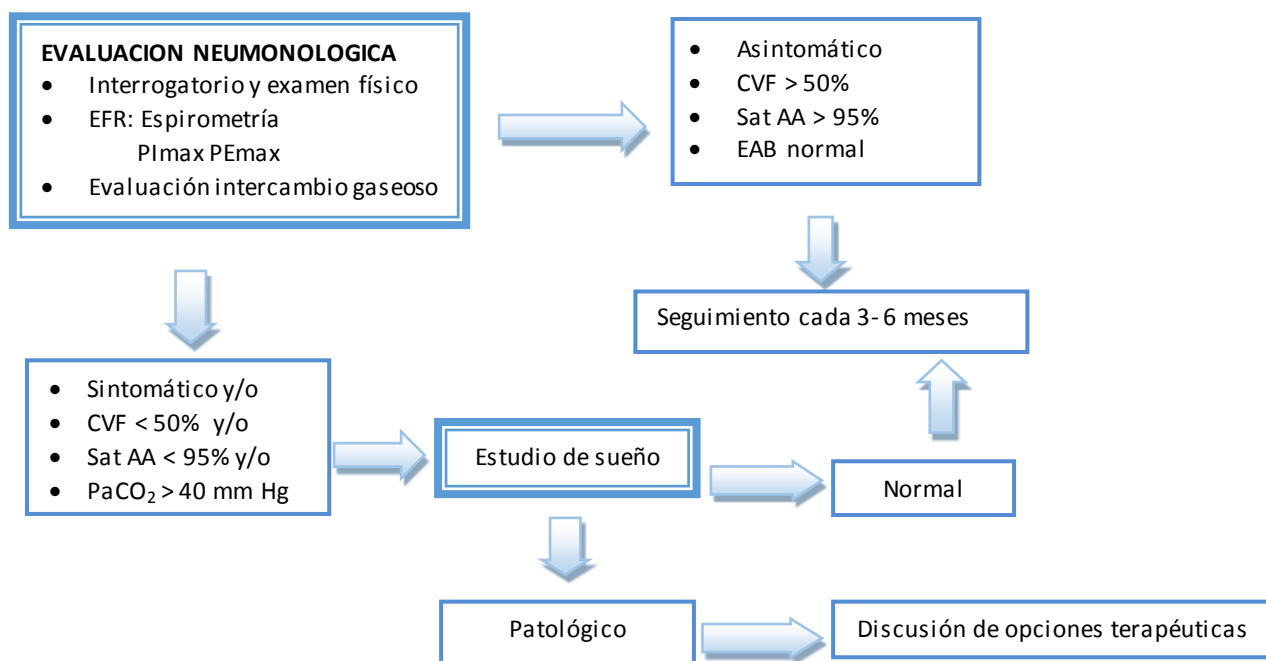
EVALUACION NEUMONOLOGICA
- Interrogatorio y examen físico
- EFR: Espirometría
PImax PEmax
- Evaluación intercambio gaseoso

- Asintomático
- CVF > 50%
- Sat AA > 95%
- EAB normal

Seguimiento cada 3-6 meses

- Sintomático y/o
- CVF < 50% y/o
- Sat AA < 95% y/o
- $PaCO_2$ > 40 mm Hg

Estudio de sueño

Normal

Patológico

Discusión de opciones terapéuticas